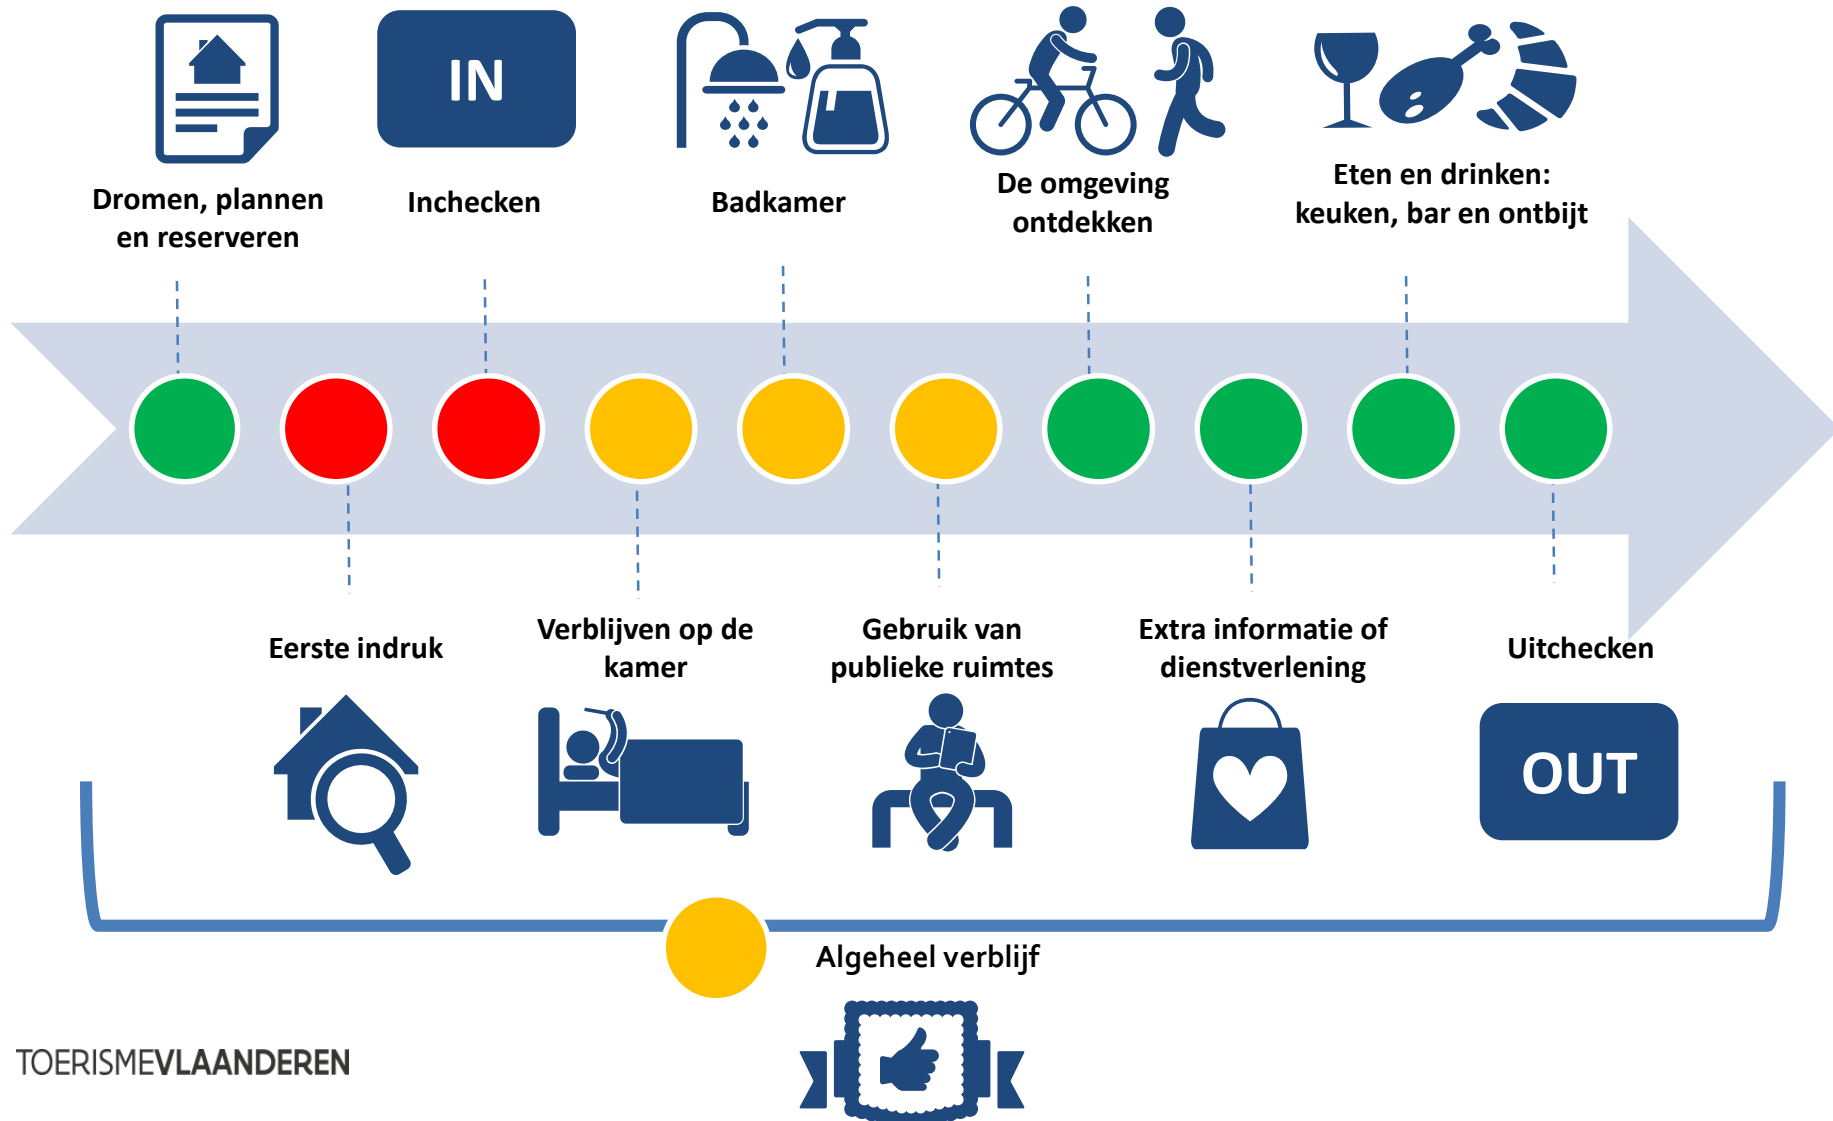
IN

Dromen, plannen en reserveren

Inchecken

Badkamer

De omgeving ontdekken

Eten en drinken: keuken, bar en ontbijt

Eerste indruk

Verblijven op de kamer

Gebruik van publieke ruimtes

Extra informatie of dienstverlening

Uitchecken

OUT

Algeheel verblijf

TOERISMEVLAANDEREN